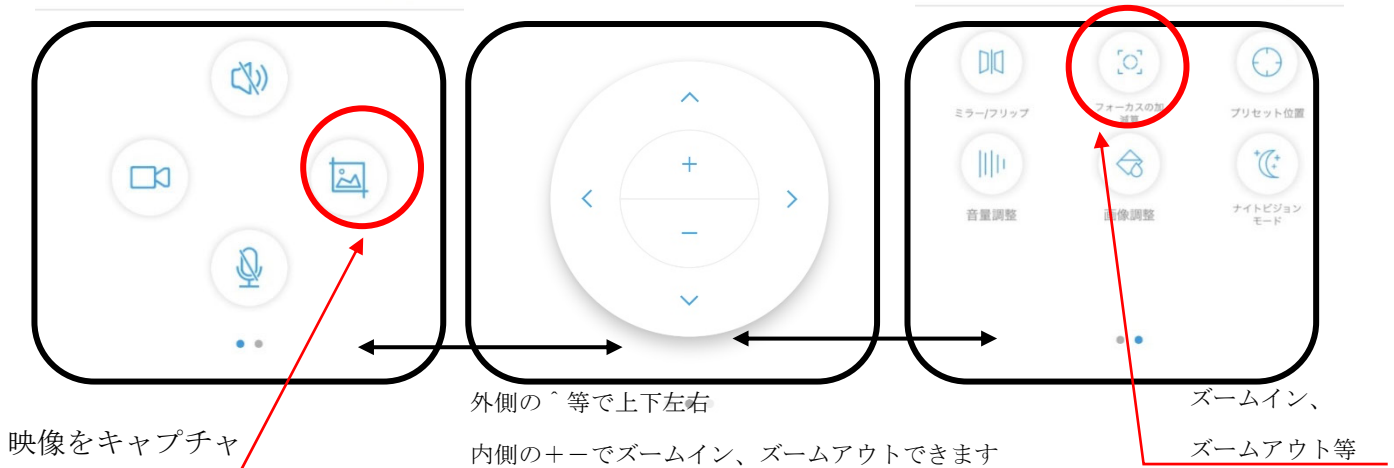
ミラー/フリップ

フォーカスの加減算

プリセット位置

音量調整

画像調整

ナイトビジョンモード

外側の＾等で上下左右

内側の＋－でズームイン、ズームアウトできます

ズームイン、

ズームアウト等

映像をキャプチャ